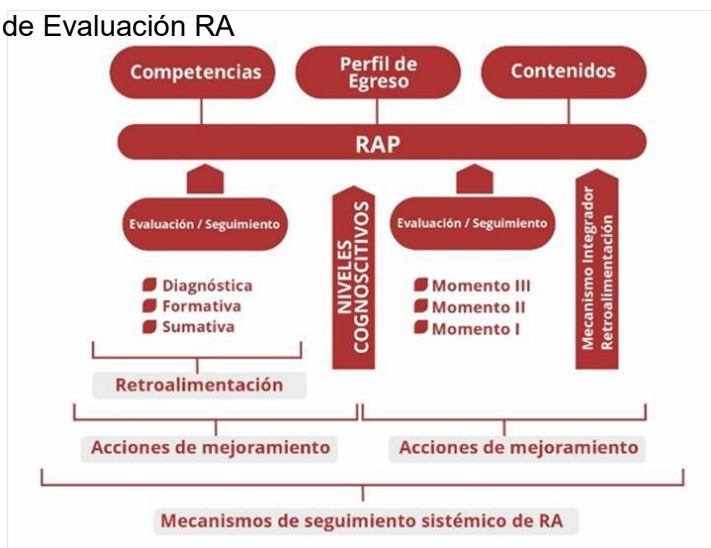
de Evaluación RA

Competencias

Perfil de Egreso

Contenidos

RAP

Evaluación / Seguimiento

Diagnóstica
Formativa
Sumativa

Retroalimentación

NIVELES COGNOSCITIVOS

Evaluación / Seguimiento

Momento III
Momento II
Momento I

Mecanismo Integrador Retroalimentación

Acciones de mejoramiento

Acciones de mejoramiento

Mecanismos de seguimiento sistémico de RA